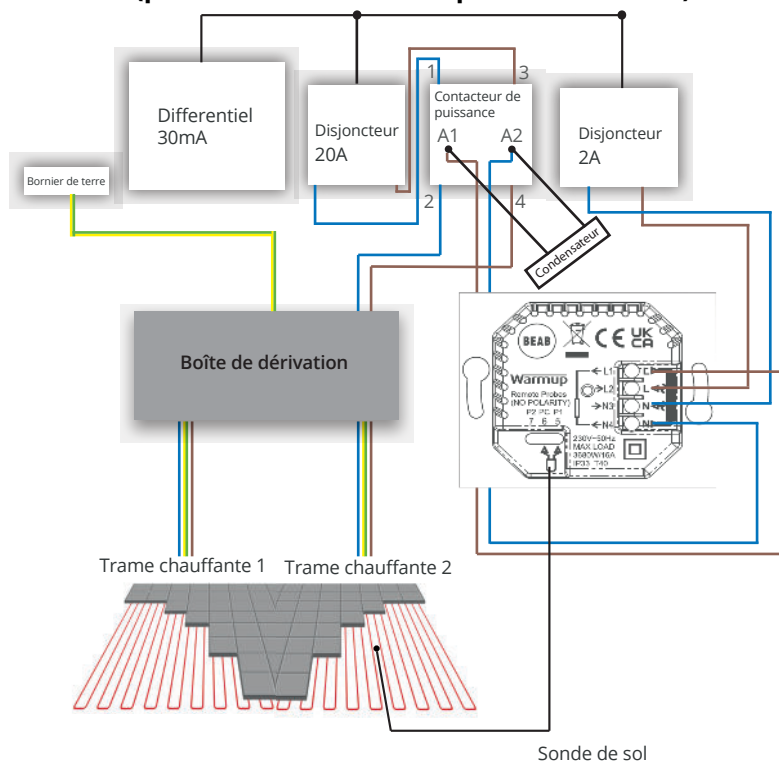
Differentiel 30mA

Disjoncteur 20A

1

3

Contacteur de puissance

A1

A2

2

4

Disjoncteur 2A

Bornier de terre

Condensateur

Boîte de dérivation

BEAB

CE

UK CA

Warmup

Remote Probes (NO POLARITY)

P2 PC P1

7 6 5

L1

L2

N3

N4

230V~50Hz MAX LOAD 3680W/16A IP33 T40

Trame chauffante 1

Trame chauffante 2

Sonde de sol